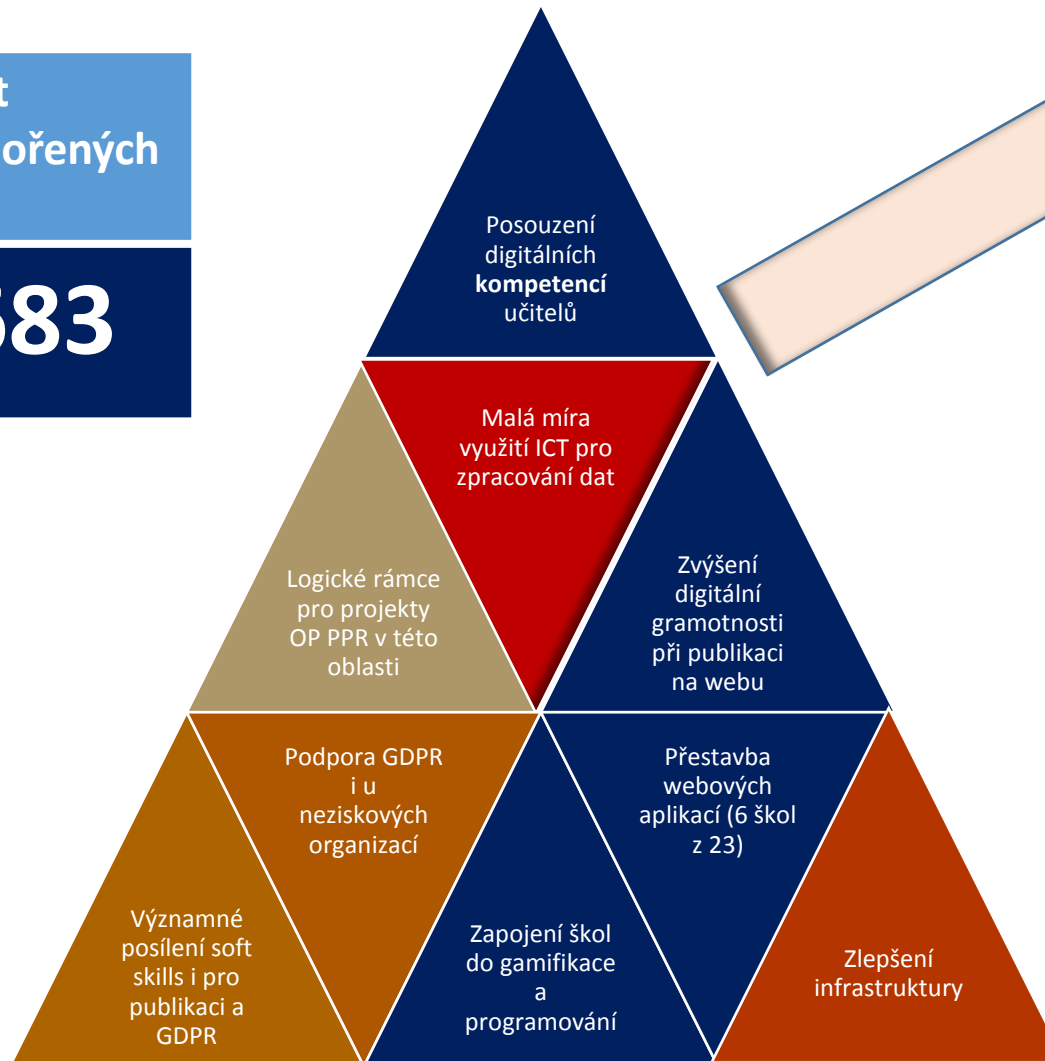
t
ořených

583

Posouzení digitálních **kompetencí** učitelů

Malá míra využití ICT pro zpracování dat

Logické rámce pro projekty OP PPR v této oblasti

Zvýšení digitální gramotnosti při publikaci na webu

Podpora GDPR i u neziskových organizací

Přestavba webových aplikací (6 škol z 23)

Významné posílení soft skills i pro publikaci a GDPR

Zapojení škol do gamifikace a programování

Zlepšení infrastruktury